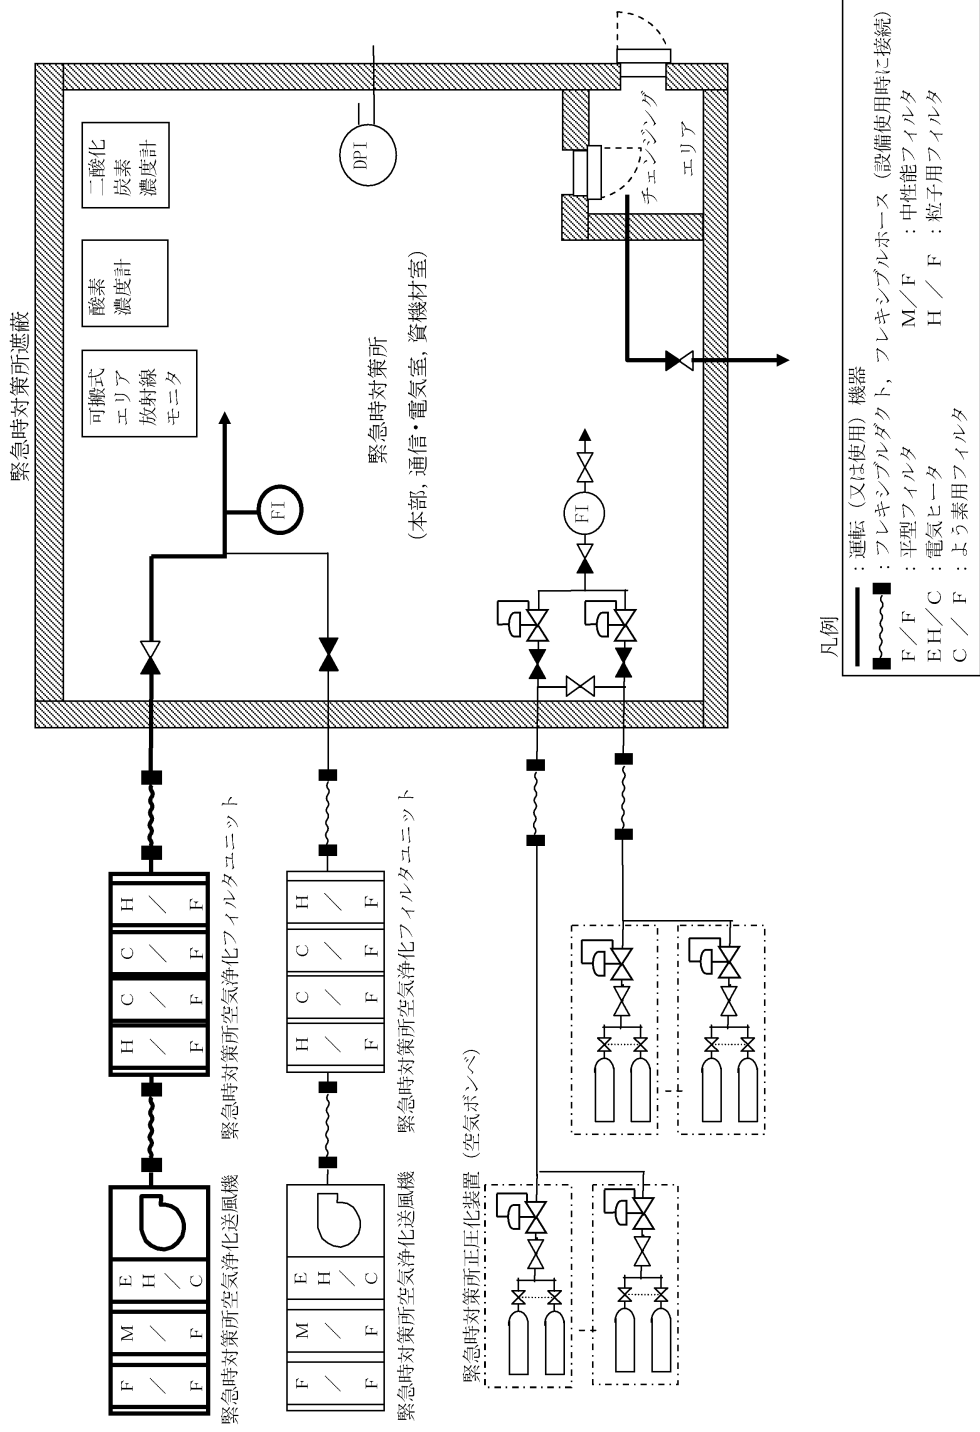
緊急時対策所遮蔽

可搬式エリア放射線モニタ

酸素濃度計

二酸化炭素濃度計

DPI

チェンジングエリア

FI

緊急時対策所
（本部，通信・電気室，資機材室）

FI

F/F M/F E H/C

H/F C/F C/F H/F

緊急時対策所空気浄化送風機

緊急時対策所空気浄化フィルタユニット

F/F M/F E H/C

H/F C/F C/F H/F

緊急時対策所空気浄化送風機

緊急時対策所空気浄化フィルタユニット

緊急時対策所正圧化装置（空気ボンベ）

凡例
：運転（又は使用）機器
：フレキシブルダクト，フレキシブルホース（設備使用時に接続）
F／F ：平型フィルタ　M／F ：中性能フィルタ
EH／C ：電気ヒータ　H／F ：粒子用フィルタ
C／F ：よう素用フィルタ